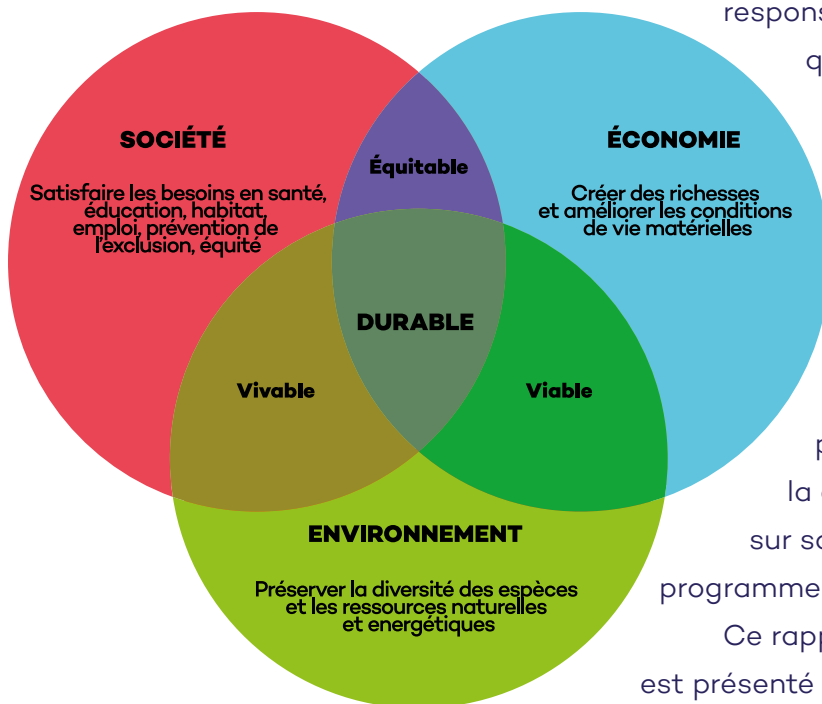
respons

q

SOCIÉTÉ

Satisfaire les besoins en santé, éducation, habitat, emploi, prévention de l'exclusion, équité

Équitable

ÉCONOMIE

Créer des richesses et améliorer les conditions de vie matérielles

DURABLE

Vivable

Viable

ENVIRONNEMENT

Préserver la diversité des espèces et les ressources naturelles et energétiques

p

la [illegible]

sur so

programme

Ce rapp

est présenté